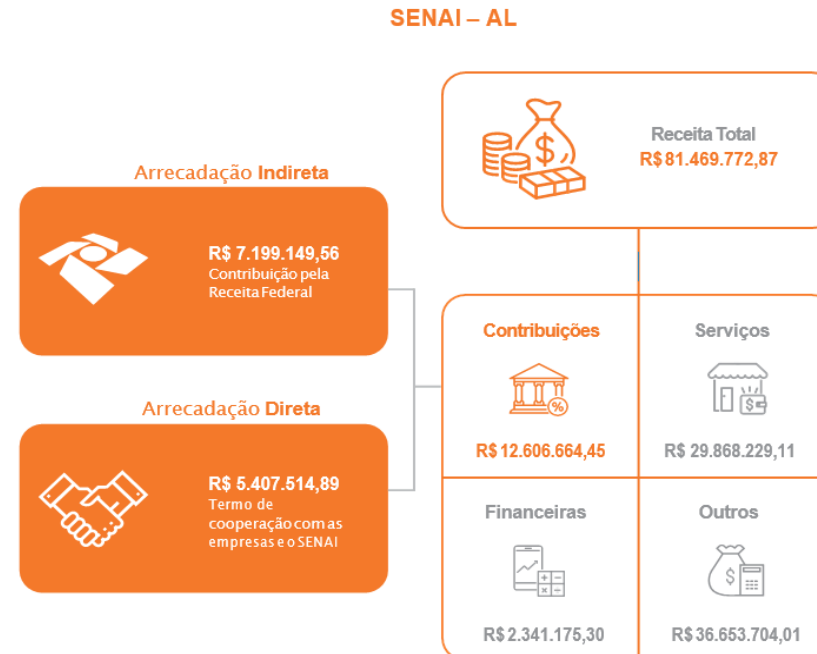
SENAI – AL

Receita Total
R$ 81.469.772,87

Arrecadação Indireta

R$ 7.199.149,56
Contribuição pela Receita Federal

Arrecadação Direta

R$ 5.407.514,89
Termo de cooperação com as empresas e o SENAI

Contribuições
R$ 12.606.664,45

Serviços
R$ 29.868.229,11

Financeiras
R$ 2.341.175,30

Outros
R$ 36.653.704,01